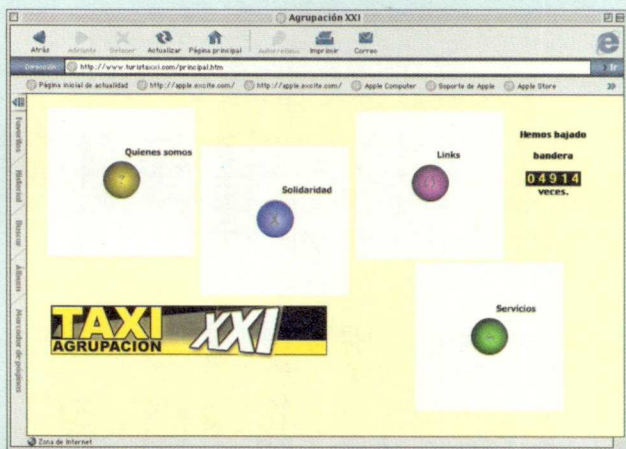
Agrupación XXI

Atrás Adelante Detener Actualizar Página principal Autorrelleno Imprimir Correo

Dirección http://www.turistaxi.com/principal.htm Ir

Página inicial de actualidad http://apple.excite.com/ http://apple.excite.com/ Apple Computer Soporte de Apple Apple Store

Favoritos Historial Buscar Álbum Marcador de páginas

Quienes somos

Solidaridad

Links

Hemos bajado bandera 04914 veces.

TAXI AGRUPACION XXI

Servicios

Zona de Internet